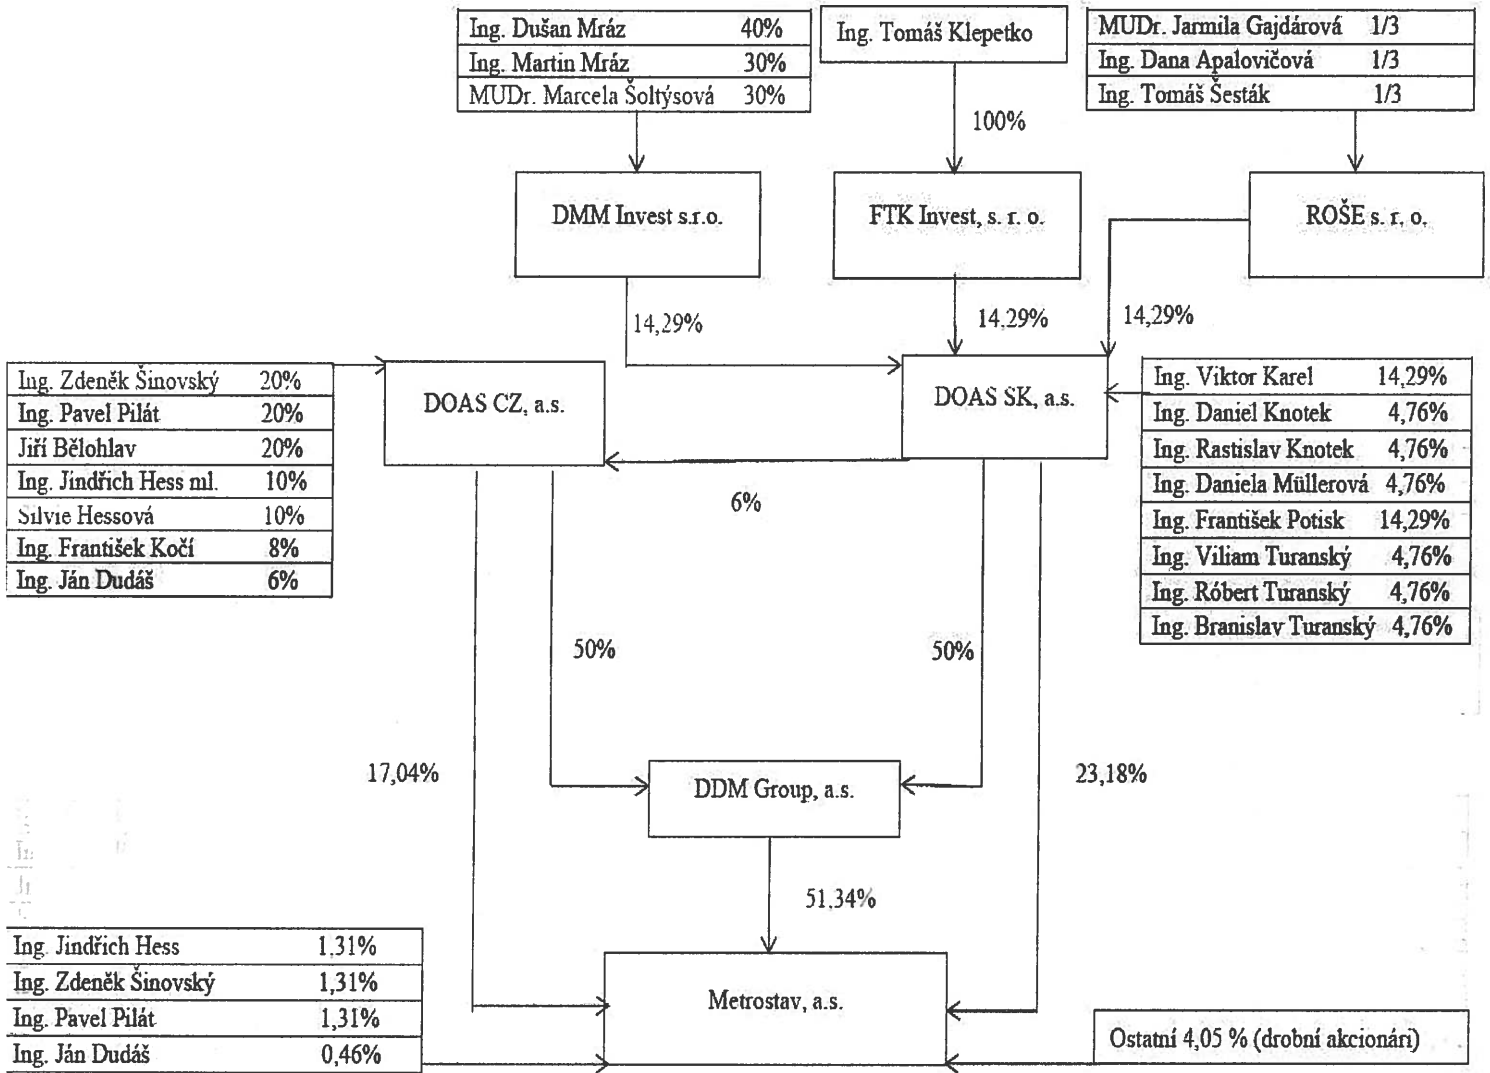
| Ing. Dušan Mráz | 40% |
|---|---|
| Ing. Martin Mráz | 30% |
| MUDr. Marcela Šoltýsová | 30% |

Ing. Tomáš Klepetko

| MUDr. Jarmila Gajdárová | 1/3 |
|---|---|
| Ing. Dana Apalovičová | 1/3 |
| Ing. Tomáš Šesták | 1/3 |

100%

DMM Invest s.r.o.

FTK Invest, s. r. o.

ROŠE s. r. o.

14,29%

14,29%

14,29%

| Ing. Zdeněk Šinovský | 20% |
|---|---|
| Ing. Pavel Pilát | 20% |
| Jiří Bělohlav | 20% |
| Ing. Jindřich Hess ml. | 10% |
| Silvie Hessová | 10% |
| Ing. František Kočí | 8% |
| Ing. Ján Dudáš | 6% |

DOAS CZ, a.s.

DOAS SK, a.s.

| Ing. Viktor Karel | 14,29% |
|---|---|
| Ing. Daniel Knotek | 4,76% |
| Ing. Rastislav Knotek | 4,76% |
| Ing. Daniela Müllerová | 4,76% |
| Ing. František Potisk | 14,29% |
| Ing. Viliam Turanský | 4,76% |
| Ing. Róbert Turanský | 4,76% |
| Ing. Branislav Turanský | 4,76% |

6%

50%

50%

17,04%

DDM Group, a.s.

23,18%

51,34%

| Ing. Jindřich Hess | 1,31% |
|---|---|
| Ing. Zdeněk Šinovský | 1,31% |
| Ing. Pavel Pilát | 1,31% |
| Ing. Ján Dudáš | 0,46% |

Metrostav, a.s.

Ostatní 4,05 % (drobní akcionári)